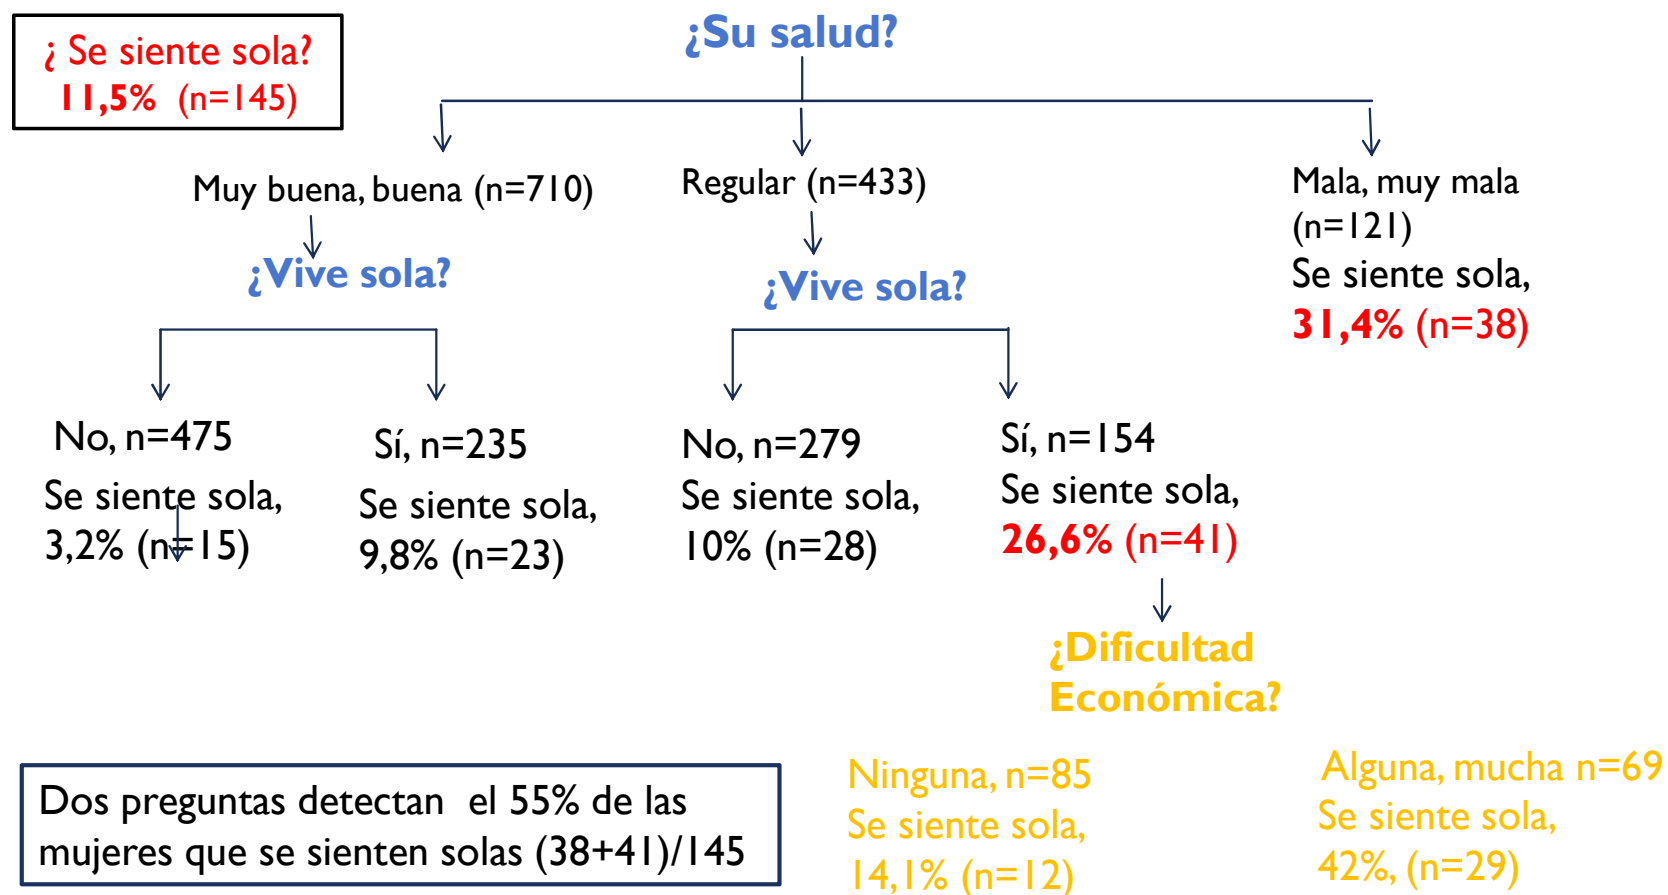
¿ Se siente sola?
11,5% (n=145)

¿Su salud?

Muy buena, buena (n=710)

¿Vive sola?

No, n=475
Se siente sola, 3,2% (n=15)

Sí, n=235
Se siente sola, 9,8% (n=23)

Regular (n=433)

¿Vive sola?

No, n=279
Se siente sola, 10% (n=28)

Sí, n=154
Se siente sola, 26,6% (n=41)

¿Dificultad Económica?

Ninguna, n=85
Se siente sola, 14,1% (n=12)

Alguna, mucha n=69
Se siente sola, 42%, (n=29)

Mala, muy mala (n=121)
Se siente sola, 31,4% (n=38)

Dos preguntas detectan el 55% de las mujeres que se sienten solas (38+41)/145